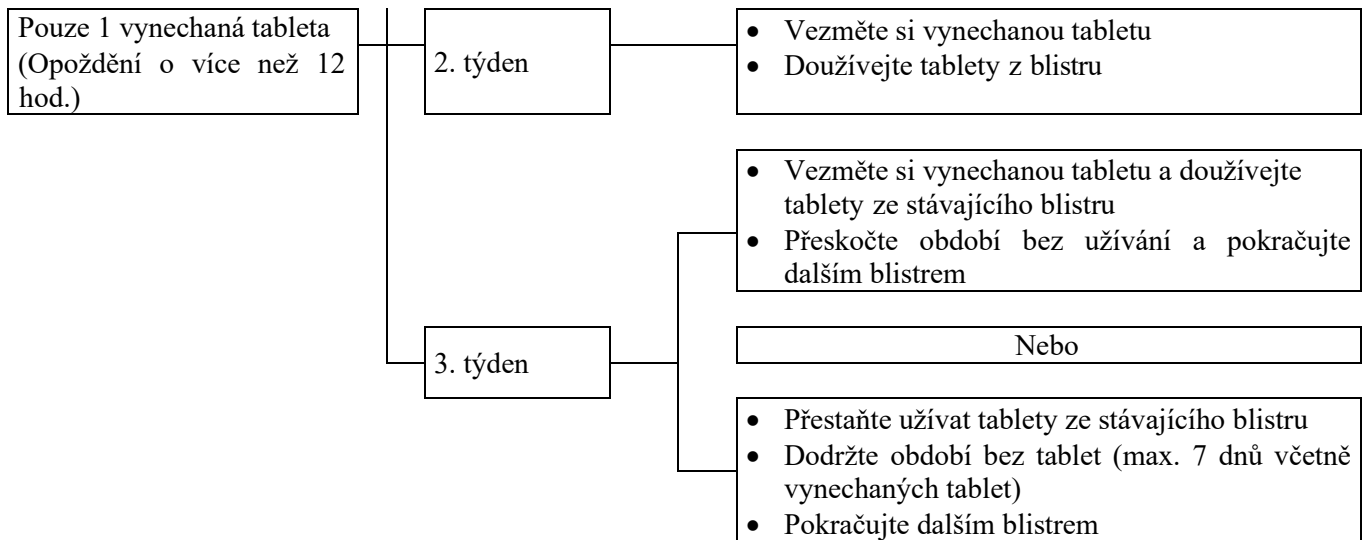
Pouze 1 vynechaná tableta (Opoždění o více než 12 hod.)

2. týden

• Vezměte si vynechanou tabletu
• Doužívejte tablety z blistru

3. týden

• Vezměte si vynechanou tabletu a doužívejte tablety ze stávajícího blistru
• Přeskočte období bez užívání a pokračujte dalším blistrem

Nebo

• Přestaňte užívat tablety ze stávajícího blistru
• Dodržte období bez tablet (max. 7 dnů včetně vynechaných tablet)
• Pokračujte dalším blistrem